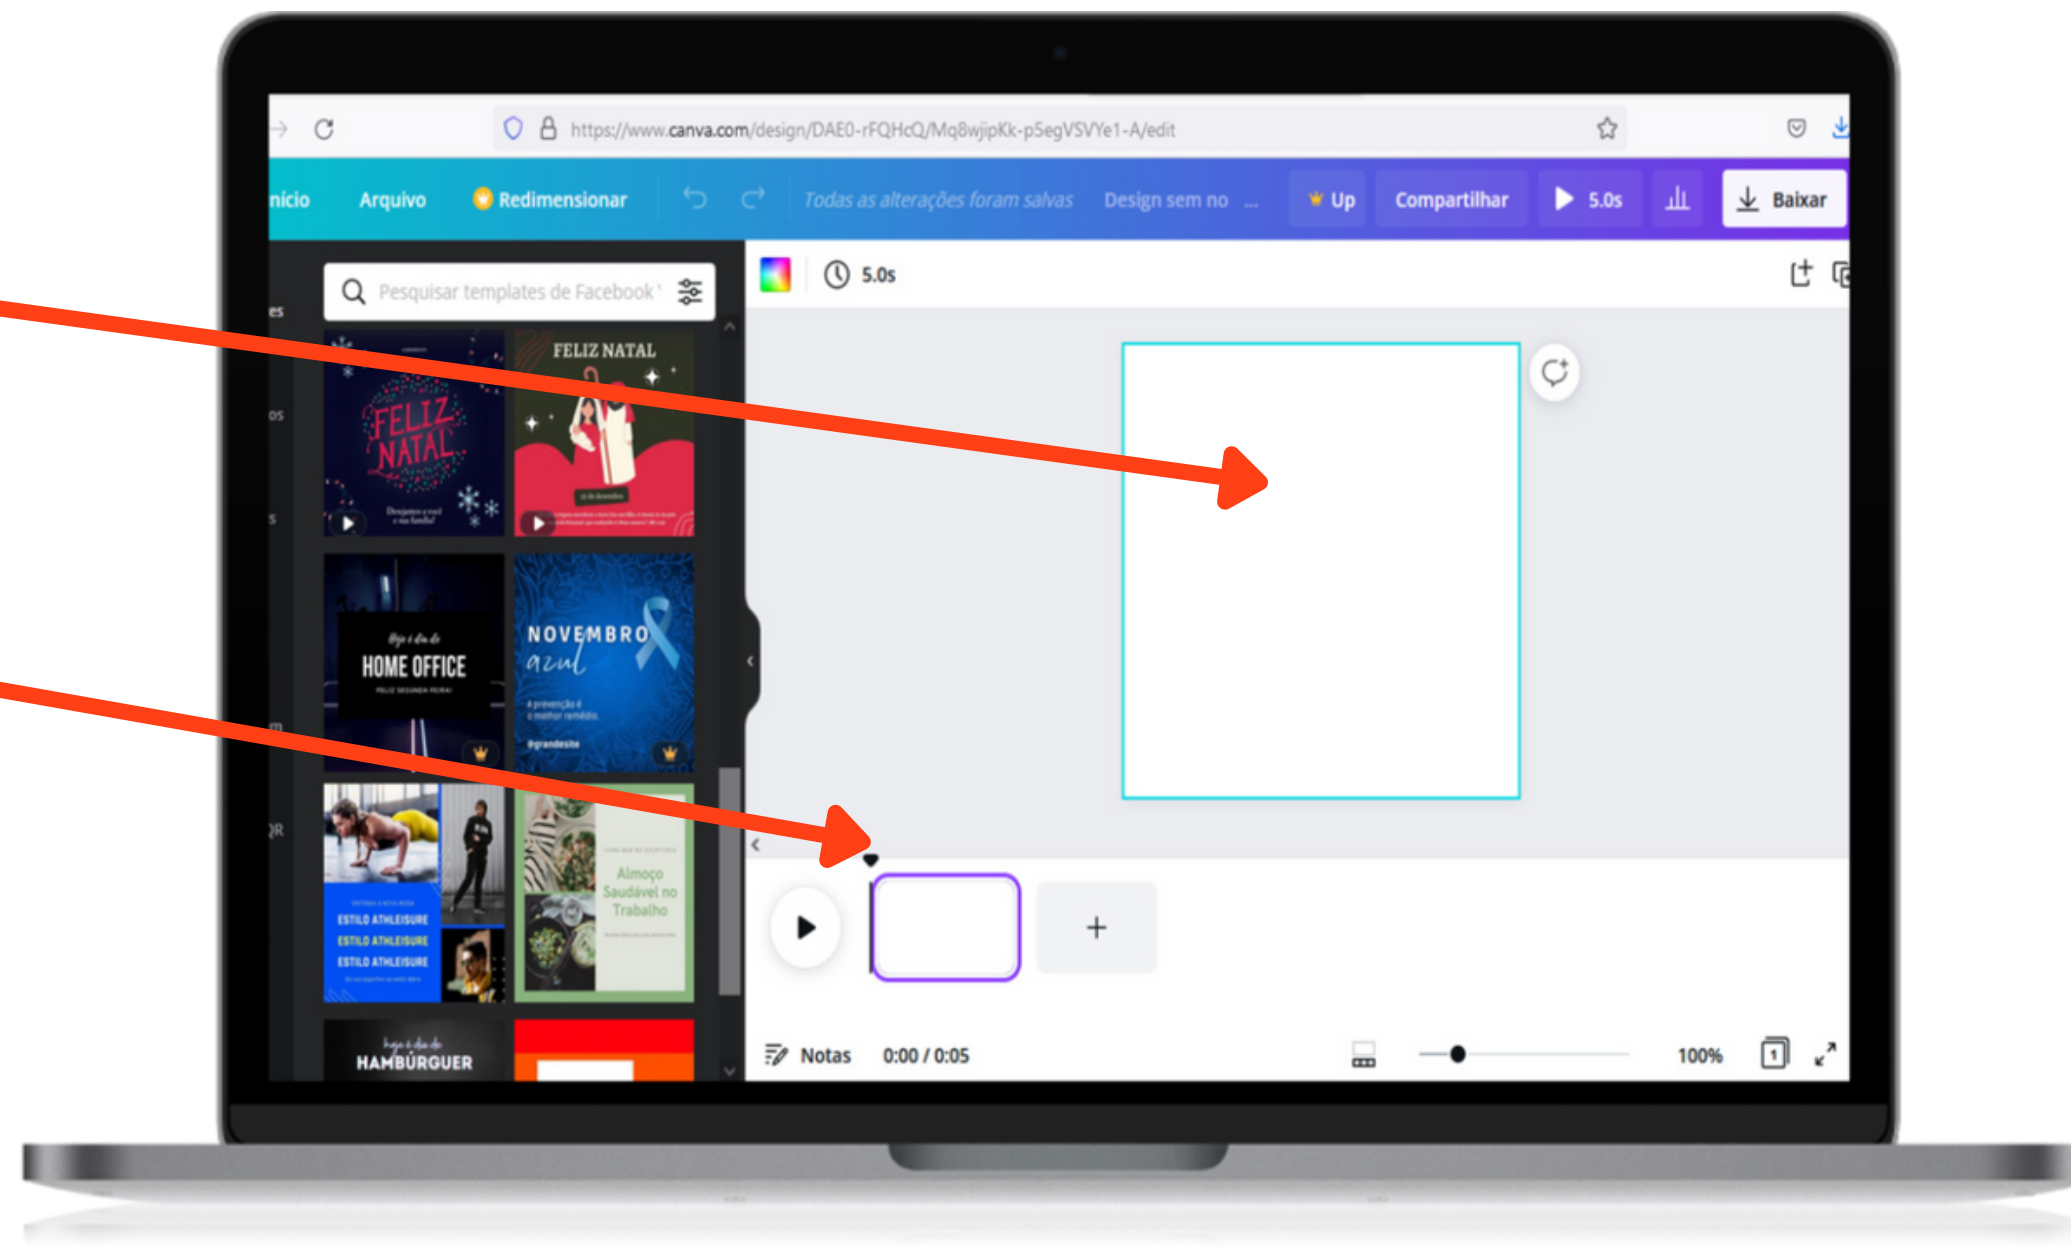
https://www.canva.com/design/DAE0-rFQHcQ/Mq8wjipKk-p5egVSVYe1-A/edit

nício Arquivo Redimensionar Todas as alterações foram salvas Design sem no ... Up Compartilhar 5.0s Baixar

es

os

s

m

QR

Pesquisar templates de Facebook

5.0s

FELIZ NATAL

FELIZ NATAL

HOME OFFICE

NOVEMBRO azul

ESTILO ATHLEISURE
ESTILO ATHLEISURE
ESTILO ATHLEISURE

Almoço Saudável no Trabalho

HAMBÚRGUER

+

Notas 0:00 / 0:05

100%

1